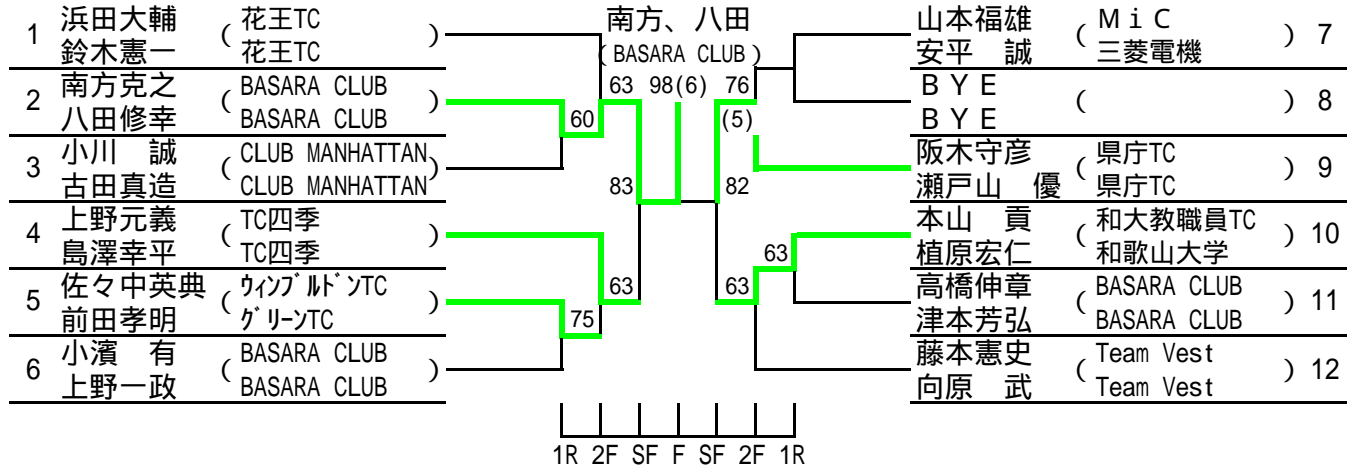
南方、八田
( BASARA CLUB )

| | | | | | | | |
|---|---|---|---|---|---|---|---|
| 1 | 浜田大輔 鈴木憲一 | ( 花王TC 花王TC ) | | | 山本福雄 安平　誠 | ( ＭｉＣ 三菱電機 ) | 7 |
| 2 | 南方克之 八田修幸 | ( BASARA CLUB BASARA CLUB ) | | | ＢＹＥ ＢＹＥ | ( ) | 8 |
| 3 | 小川　誠 古田真造 | ( CLUB MANHATTAN CLUB MANHATTAN ) | | | 阪木守彦 瀬戸山　優 | ( 県庁TC 県庁TC ) | 9 |
| 4 | 上野元義 島澤幸平 | ( TC四季 TC四季 ) | | | 本山　貢 植原宏仁 | ( 和大教職員TC 和歌山大学 ) | 10 |
| 5 | 佐々中英典 前田孝明 | ( ｳｨﾝﾌﾞﾙﾄﾞﾝTC ｸﾞﾘｰﾝTC ) | | | 高橋伸章 津本芳弘 | ( BASARA CLUB BASARA CLUB ) | 11 |
| 6 | 小濱　有 上野一政 | ( BASARA CLUB BASARA CLUB ) | | | 藤本憲史 向原　武 | ( Team Vest Team Vest ) | 12 |

60
75
63 98(6) 76
(5)
83
82
63
63
63

1R 2F SF F SF 2F 1R